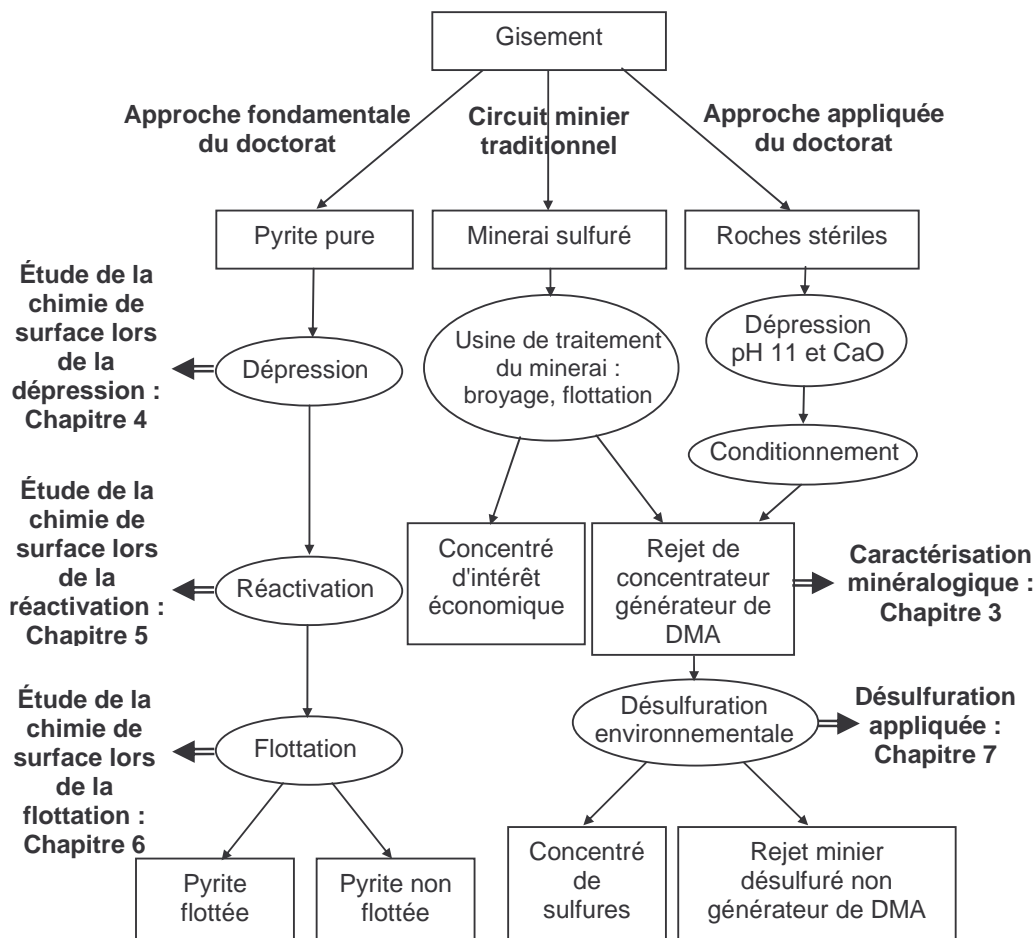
Gisement

Approche fondamentale du doctorat

Circuit minier traditionnel

Approche appliquée du doctorat

Pyrite pure

Minerai sulfuré

Roches stériles

Étude de la chimie de surface lors de la dépression : Chapitre 4

Dépression

Usine de traitement du minerai : broyage, flottation

Dépression pH 11 et CaO

Conditionnement

Étude de la chimie de surface lors de la réactivation : Chapitre 5

Réactivation

Concentré d'intérêt économique

Rejet de concentrateur générateur de DMA

Caractérisation minéralogique : Chapitre 3

Étude de la chimie de surface lors de la flottation : Chapitre 6

Flottation

Désulfuration environnementale

Désulfuration appliquée : Chapitre 7

Pyrite flottée

Pyrite non flottée

Concentré de sulfures

Rejet minier désulfuré non générateur de DMA